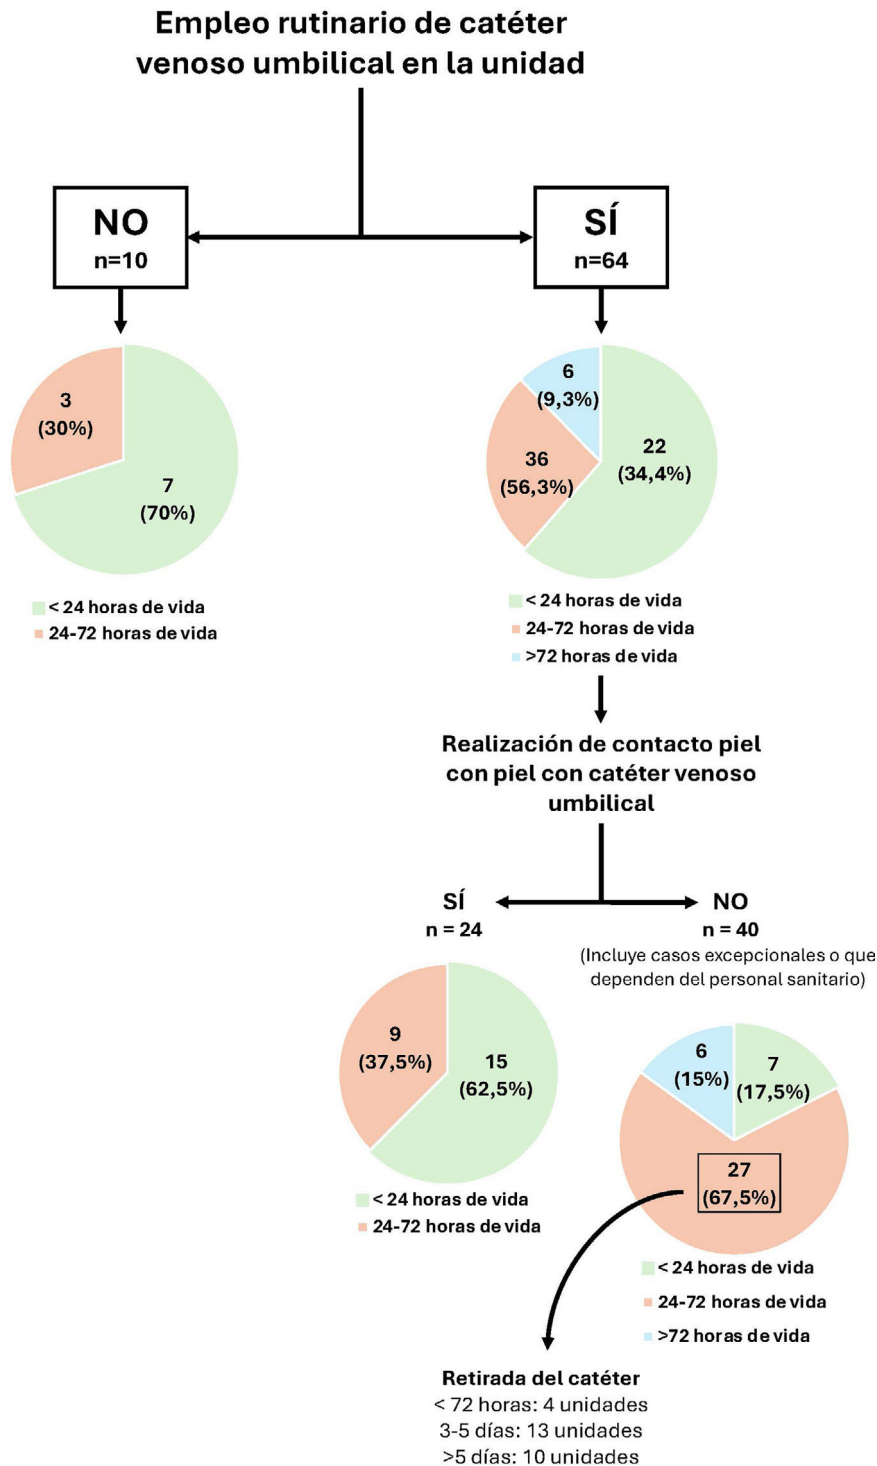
Empleo rutinario de catéter venoso umbilical en la unidad

NO
n=10

SÍ
n=64

3
(30%)

7
(70%)

< 24 horas de vida
24-72 horas de vida

6
(9,3%)

36
(56,3%)

22
(34,4%)

< 24 horas de vida
24-72 horas de vida
>72 horas de vida

Realización de contacto piel con piel con catéter venoso umbilical

SÍ
n = 24

NO
n = 40
(Incluye casos excepcionales o que dependen del personal sanitario)

9
(37,5%)

15
(62,5%)

< 24 horas de vida
24-72 horas de vida

6
(15%)

7
(17,5%)

27
(67,5%)

< 24 horas de vida
24-72 horas de vida
>72 horas de vida

Retirada del catéter
< 72 horas: 4 unidades
3-5 días: 13 unidades
>5 días: 10 unidades